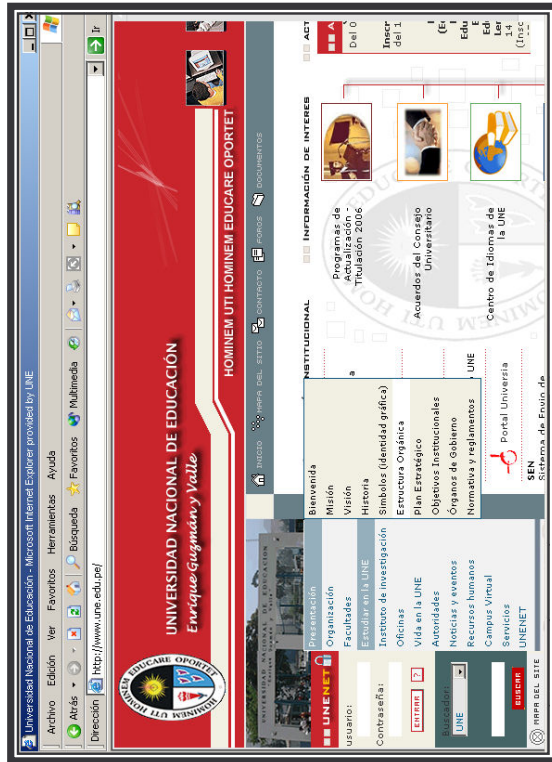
Universidad Nacional de Educación - Microsoft Internet Explorer provided by UNE

Archivo Edición Ver Favoritos Herramientas Ayuda

Atrás Búsqueda Favoritos Multimedia

Dirección http://www.une.edu.pe/ Ir

UNIVERSIDAD NACIONAL DE EDUCACIÓN
Enrique Guzmán y Valle

HOMINEM UTI HOMINEM EDUCARE OPORTET

INICIO MAPA DEL SITIO CONTACTO FOROS DOCUMENTOS

UNENET
usuario:
Contraseña:
ENTRAR ?
Buscador
UNE
BUSCAR
MAPA DEL SITE

Presentación
Organización
Facultades
Estudiar en la UNE
Instituto de Investigación
Oficinas
Vida en la UNE
Autoridades
Noticias y eventos
Recursos humanos
Campus Virtual
Servicios
UNENET

Bienvenida
Misión
Visión
Historia
Símbolos (identidad gráfica)
Estructura Orgánica
Plan Estratégico
Objetivos Institucionales
Órganos de Gobierno
Normativa y reglamentos

INSTITUCIONAL
a
UNE
Portal Universia
SEN
Sistema de Envío de

INFORMACIÓN DE INTERES
Programa de Actualización - Titulación 2006
Acuerdos del Consejo Universitario
Centro de Idiomas de la UNE

ACT
Del 0
Inscr
del 1
(Er
Edu
Edi
Ler
14
(Insc